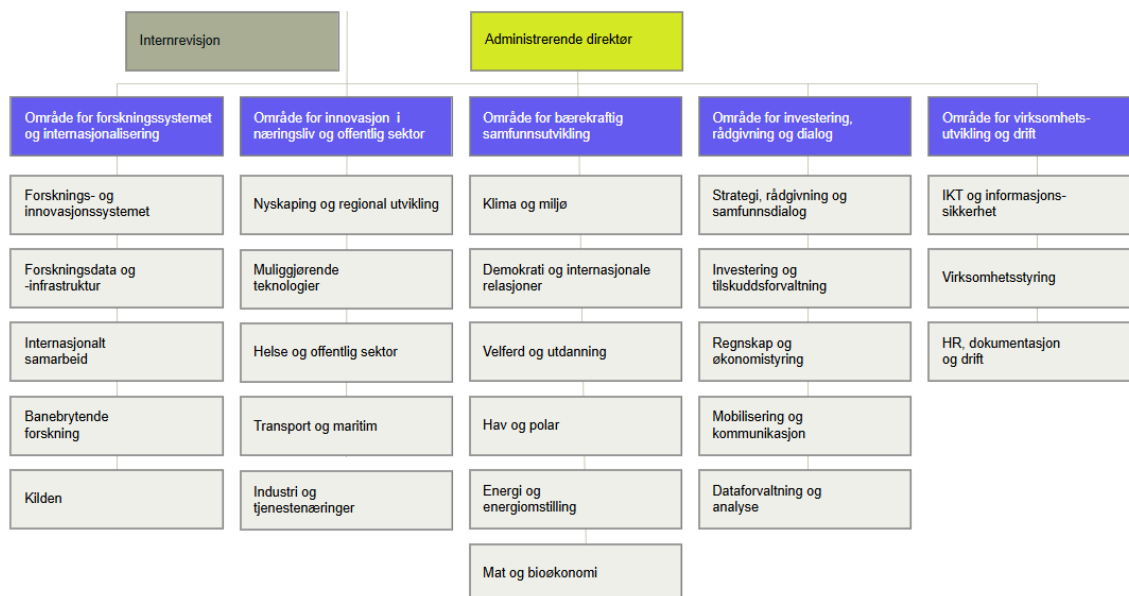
Internrevisjon

Administrerende direktør

Område for forskningssystemet og internasjonalisering

Forsknings- og innovasjonssystemet

Forskningsdata og -infrastruktur

Internasjonalt samarbeid

Banebrytende forskning

Kilden

Område for innovasjon i næringsliv og offentlig sektor

Nyskaping og regional utvikling

Muliggjørende teknologier

Helse og offentlig sektor

Transport og maritim

Industri og tjenestenæringer

Område for bærekraftig samfunnsutvikling

Klima og miljø

Demokrati og internasjonale relasjoner

Velferd og utdanning

Hav og polar

Energi og energiomstilling

Mat og bioøkonomi

Område for investering, rådgivning og dialog

Strategi, rådgivning og samfunnsdialog

Investering og tilskuddsforvaltning

Regnskap og økonomistyring

Mobilisering og kommunikasjon

Dataforvaltning og analyse

Område for virksomhetsutvikling og drift

IKT og informasjonssikkerhet

Virksomhetsstyring

HR, dokumentasjon og drift